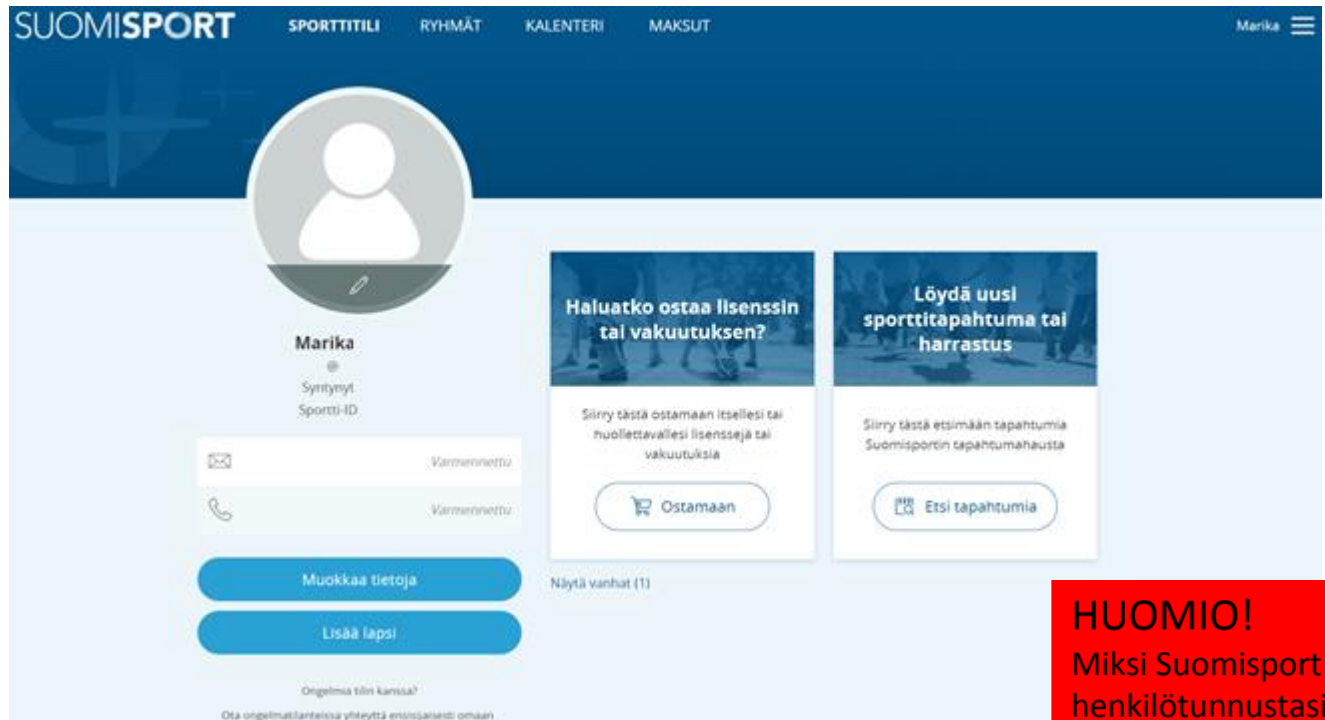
SUOMISPORT SPORTTITILI RYHMÄT KALENTERI MAKSUT Marika

Marika
@
Syntynyt
Sportti-ID

Varmennettu

Varmennettu

Muokkaa tietoja

Lisää lapsi

Ongelmia tilin kanssa?
Ota ongelmatilanteissa yhteyttä ensisijaisesti omaan

Haluatko ostaa lisenssin tai vakuutuksen?

Siirry tästä ostamaan itsellesi tai huollettavallesi lisenssejä tai vakuutuksia

Ostamaan

Löydä uusi sporttitapahtuma tai harrastus

Siirry tästä etsimään tapahtumia Suomisportin tapahtumahausta

Etsi tapahtumia

Näytä vanhat (1)

HUOMIO!
Miksi Suomisport
henkilötunnustasi